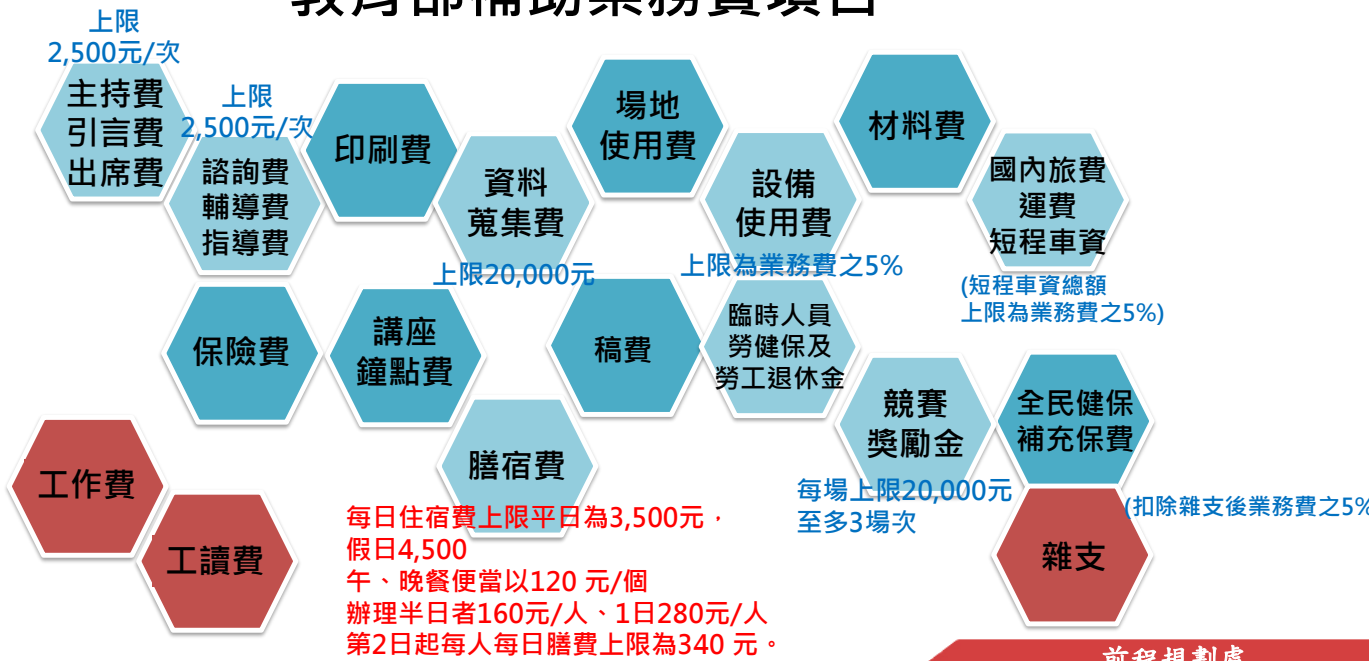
教育部補助業務費項目

上限
2,500元/次

主持費
引言費
出席費

上限
2,500元/次

諮詢費
輔導費
指導費

印刷費

資料
蒐集費

上限20,000元

場地
使用費

設備
使用費

上限為業務費之5%

材料費

國內旅費
運費
短程車資

(短程車資總額
上限為業務費之5%)

保險費

講座
鐘點費

稿費

臨時人員
勞健保及
勞工退休金

競賽
獎勵金

每場上限20,000元
至多3場次

全民健保
補充保費

(扣除雜支後業務費之5%

工作費

工讀費

膳宿費

每日住宿費上限平日為3,500元，
假日4,500
午、晚餐便當以120 元/個
辦理半日者160元/人、1日280元/人
第2日起每人每日膳費上限為340 元。

雜支

前程規劃處